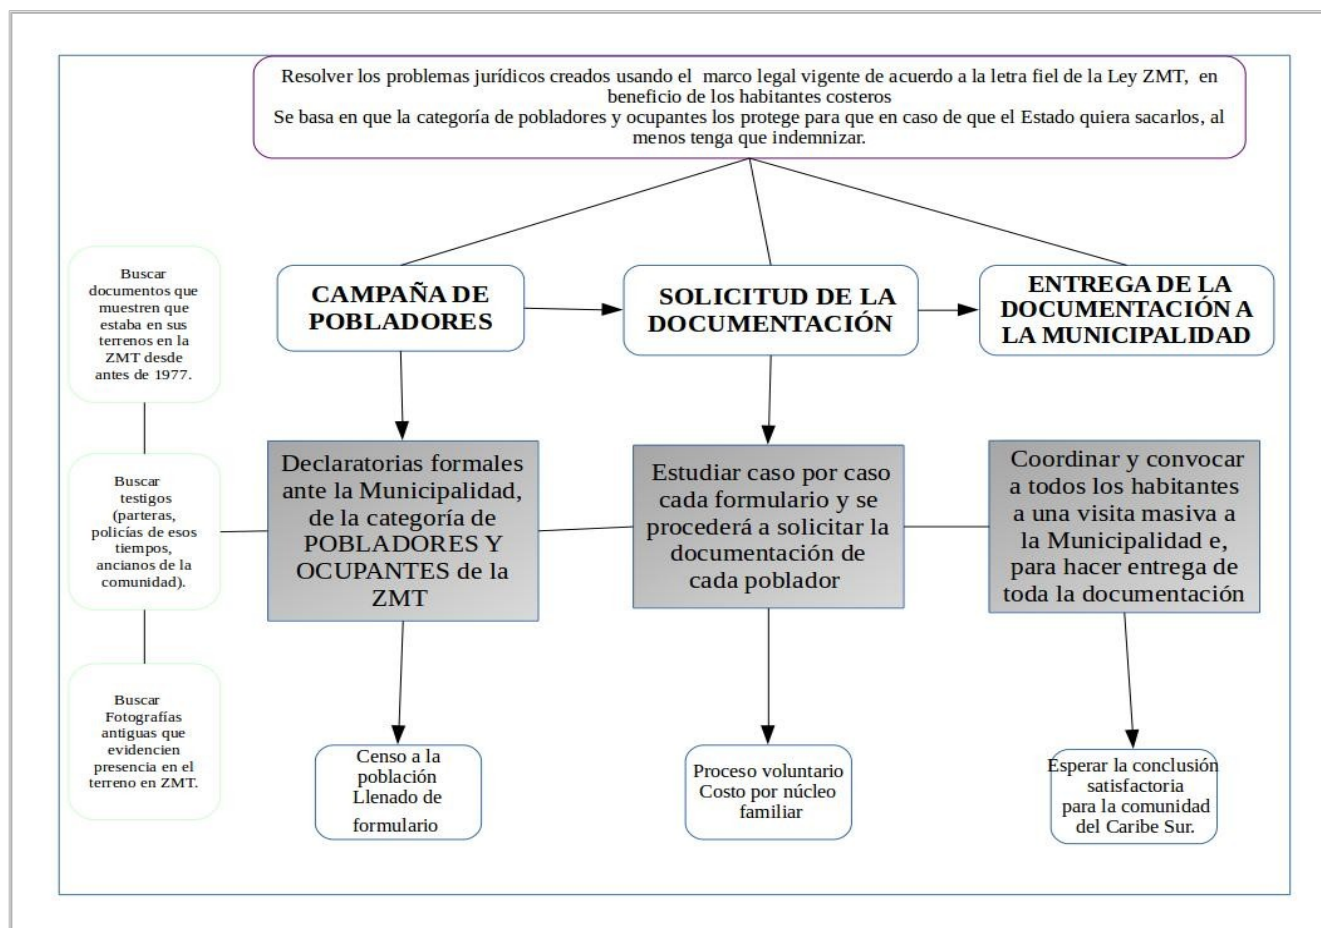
Resolver los problemas jurídicos creados usando el marco legal vigente de acuerdo a la letra fiel de la Ley ZMT, en beneficio de los habitantes costeros
Se basa en que la categoría de pobladores y ocupantes los protege para que en caso de que el Estado quiera sacarlos, al menos tenga que indemnizar.

CAMPAÑA DE POBLADORES

SOLICITUD DE LA DOCUMENTACIÓN

ENTREGA DE LA DOCUMENTACIÓN A LA MUNICIPALIDAD

Buscar documentos que muestren que estaba en sus terrenos en la ZMT desde antes de 1977.

Buscar testigos (parteras, policías de esos tiempos, ancianos de la comunidad).

Buscar Fotografías antiguas que evidencien presencia en el terreno en ZMT.

Declaratorias formales ante la Municipalidad, de la categoría de POBLADORES Y OCUPANTES de la ZMT

Estudiar caso por caso cada formulario y se procederá a solicitar la documentación de cada poblador

Coordinar y convocar a todos los habitantes a una visita masiva a la Municipalidad e, para hacer entrega de toda la documentación

Censo a la población Llenado de formulario

Proceso voluntario Costo por núcleo familiar

Esperar la conclusión satisfactoria para la comunidad del Caribe Sur.